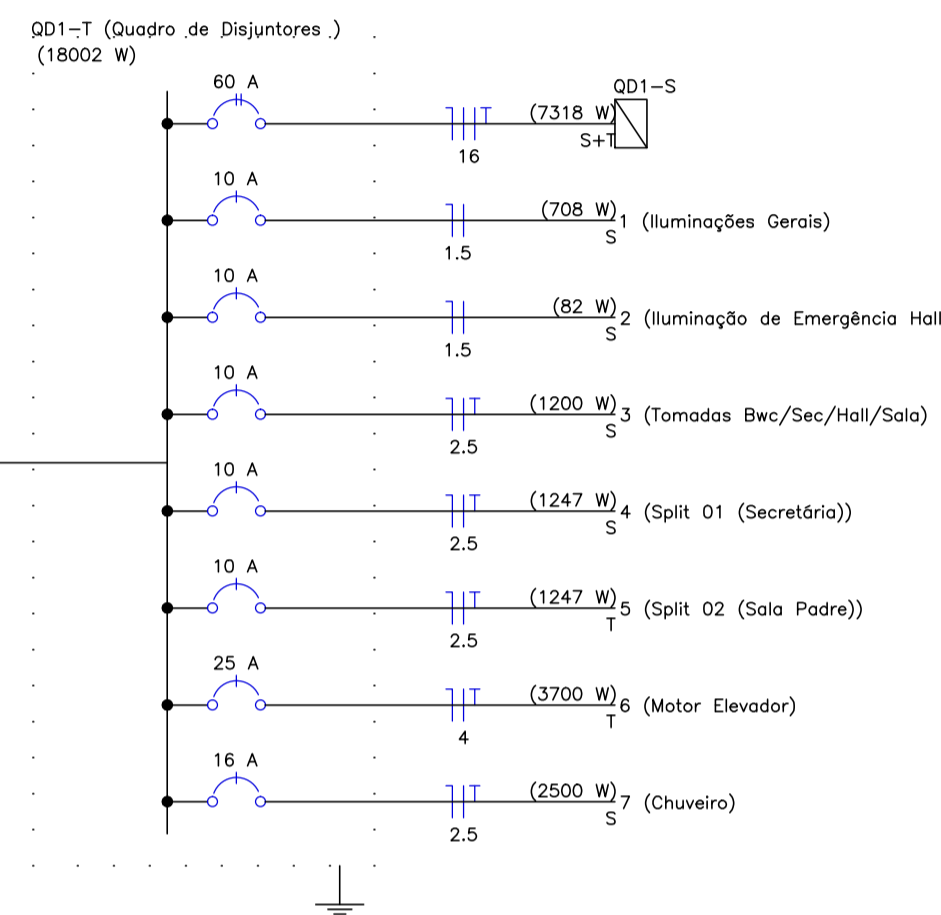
QD1-T (Quadro de Disjuntores )
(18002 W)

60 A
16
(7318 W)
S+T
QD1-S

10 A
1.5
(708 W)
S
1 (Iluminações Gerais)

10 A
1.5
(82 W)
S
2 (Iluminação de Emergência Hall

10 A
2.5
(1200 W)
S
3 (Tomadas Bwc/Sec/Hall/Sala)

10 A
2.5
(1247 W)
S
4 (Split 01 (Secretária))

10 A
2.5
(1247 W)
T
5 (Split 02 (Sala Padre))

25 A
4
(3700 W)
T
6 (Motor Elevador)

16 A
2.5
(2500 W)
S
7 (Chuveiro)